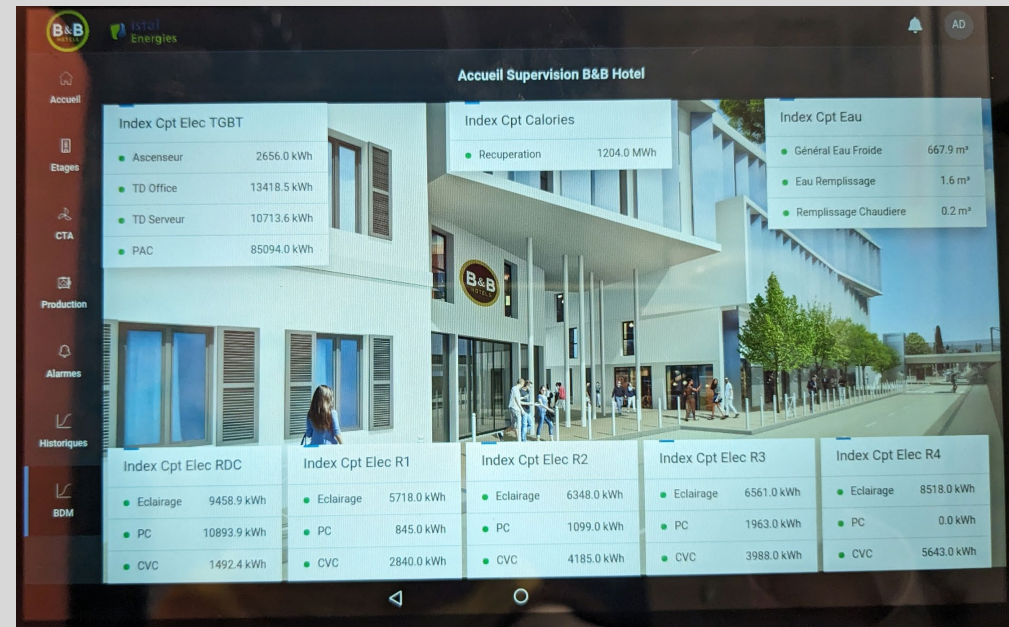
B&B HOTELS
Istel Energies

AD

Accueil
Etages
CTA
Production
Alarmes
Historiques
BDM

Accueil Supervision B&B Hotel

Index Cpt Elec TGBT

| | |
|---|---|
| Ascenseur | 2656.0 kWh |
| TD Office | 13418.5 kWh |
| TD Serveur | 10713.6 kWh |
| PAC | 85094.0 kWh |

Index Cpt Calories

| | |
|---|---|
| Recuperation | 1204.0 MWh |

Index Cpt Eau

| | |
|---|---|
| Général Eau Froide | 667.9 m³ |
| Eau Remplissage | 1.6 m³ |
| Remplissage Chaudiere | 0.2 m³ |

B&B HOTEL

Index Cpt Elec RDC

| | |
|---|---|
| Eclairage | 9458.9 kWh |
| PC | 10893.9 kWh |
| CVC | 1492.4 kWh |

Index Cpt Elec R1

| | |
|---|---|
| Eclairage | 5718.0 kWh |
| PC | 845.0 kWh |
| CVC | 2840.0 kWh |

Index Cpt Elec R2

| | |
|---|---|
| Eclairage | 6348.0 kWh |
| PC | 1099.0 kWh |
| CVC | 4185.0 kWh |

Index Cpt Elec R3

| | |
|---|---|
| Eclairage | 6561.0 kWh |
| PC | 1963.0 kWh |
| CVC | 3988.0 kWh |

Index Cpt Elec R4

| | |
|---|---|
| Eclairage | 8518.0 kWh |
| PC | 0.0 kWh |
| CVC | 5643.0 kWh |